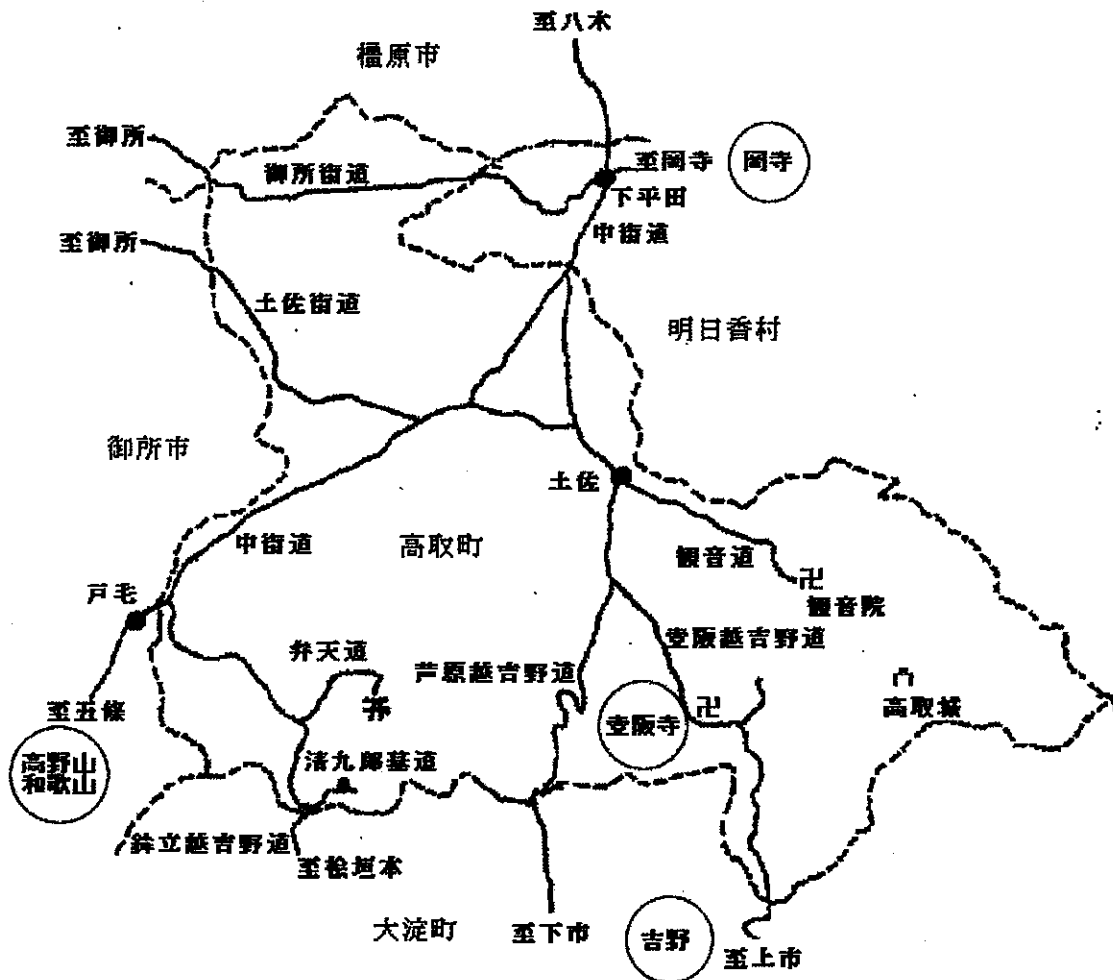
至八木
橿原市
至御所
御所街道
至岡寺
岡寺
下平田
至御所
中街道
土佐街道
明日香村
御所市
土佐
中街道
高取町
観音道
卍
観音院
戸毛
弁天道
壺阪越吉野道
芦原越吉野道
卍
高取城
至五條
壺阪寺
高野山
和歌山
清九郎墓道
鉾立越吉野道
至桧垣本
大淀町
至下市
吉野
至上市